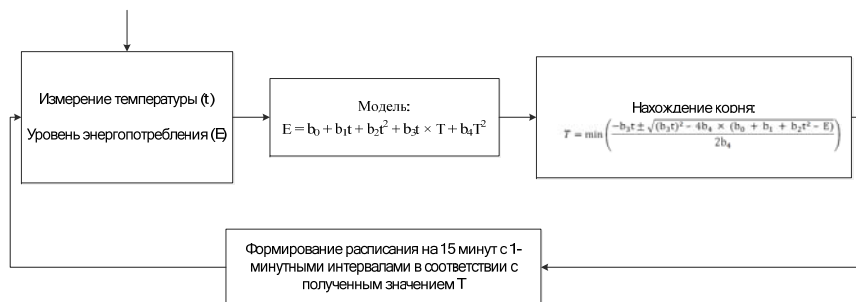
Измерение температуры (t)

Уровень энергопотребления (E)

Модель:
$E = b_0 + b_1t + b_2t^2 + b_3t \times T + b_4T^2$

Нахождение корня:
$T = \min\left(\frac{-b_3t \pm \sqrt{(b_3t)^2 - 4b_4 \times (b_0 + b_1 + b_2t^2 - E)}}{2b_4}\right)$

Формирование расписания на 15 минут с 1-минутными интервалами в соответствии с полученным значением T